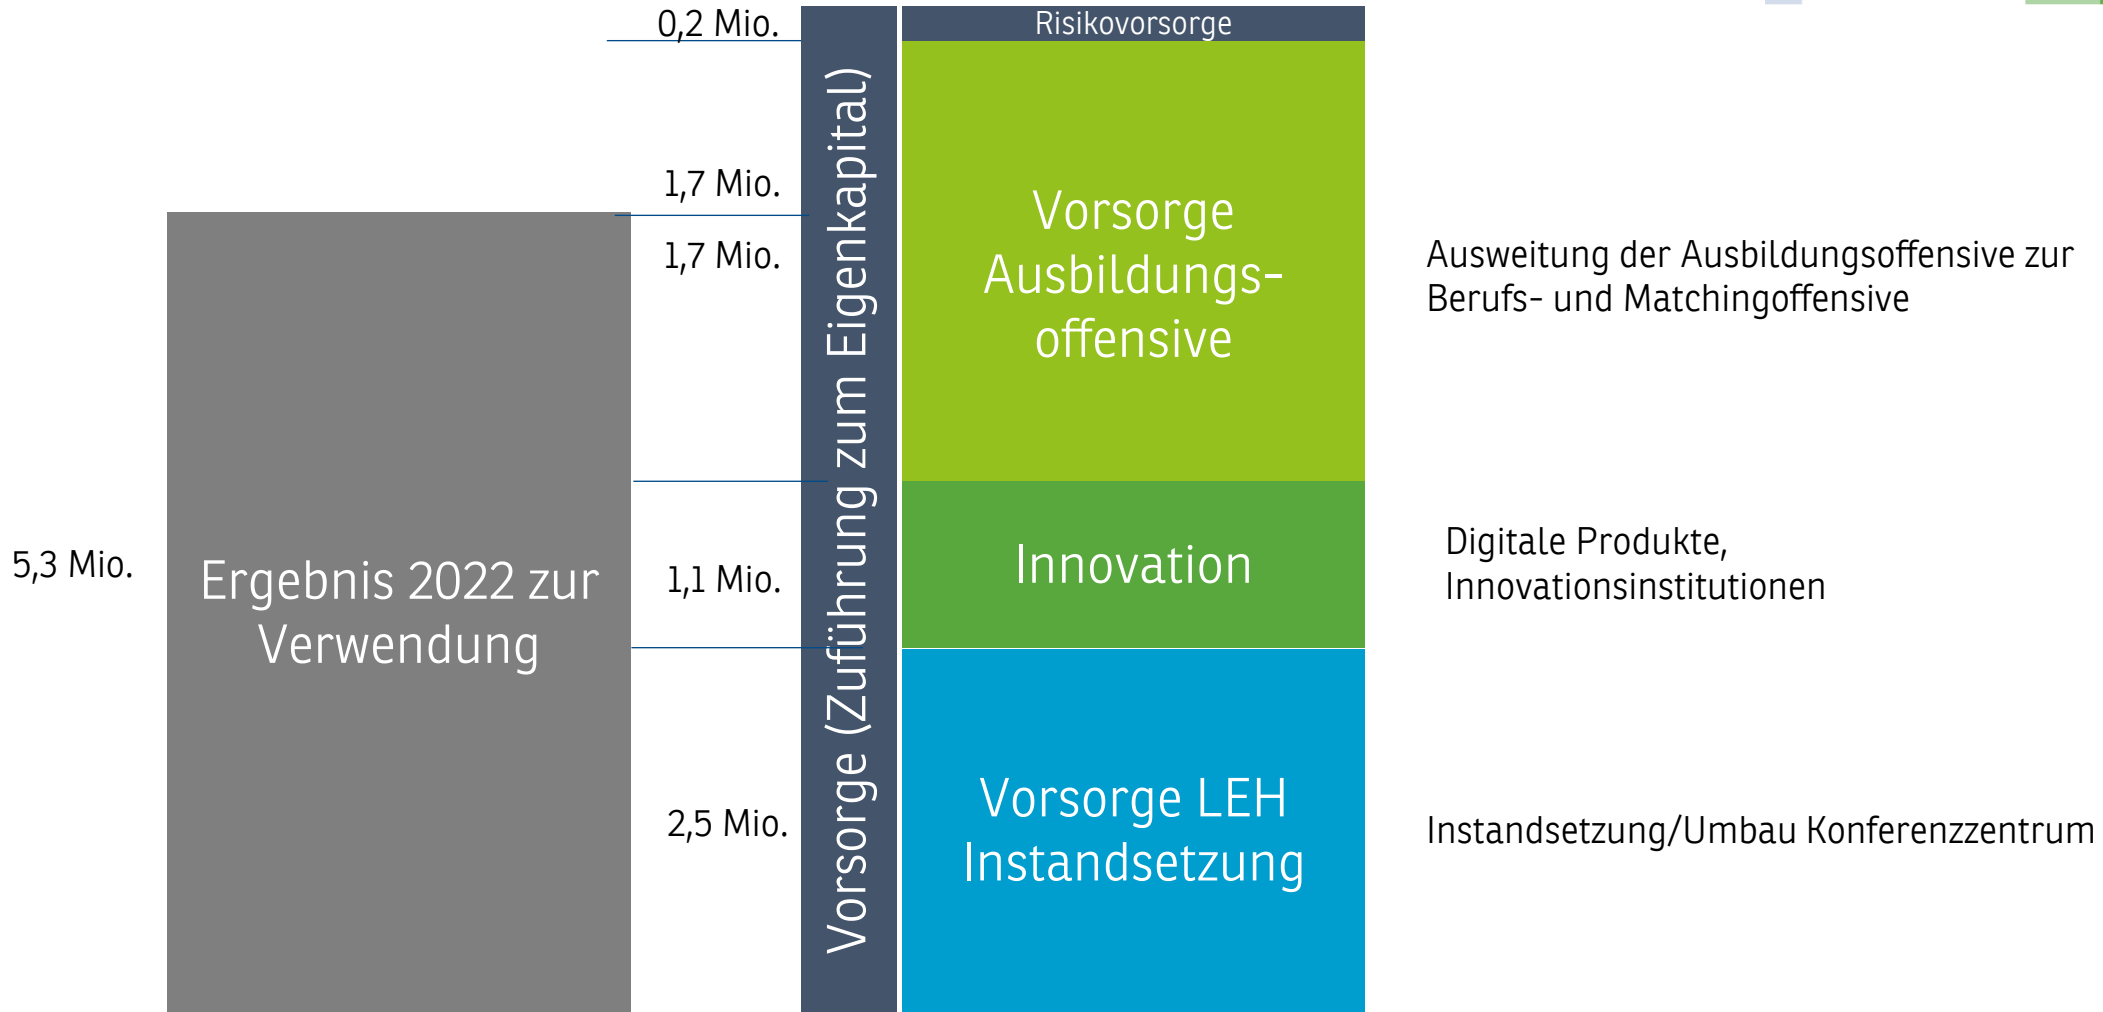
0,2 Mio.

Risikovorsorge

1,7 Mio.

1,7 Mio.

Vorsorge (Zuführung zum Eigenkapital)

Vorsorge Ausbildungsoffensive

Ausweitung der Ausbildungsoffensive zur Berufs- und Matchingoffensive

5,3 Mio.

Ergebnis 2022 zur Verwendung

1,1 Mio.

Innovation

Digitale Produkte, Innovationsinstitutionen

2,5 Mio.

Vorsorge LEH Instandsetzung

Instandsetzung/Umbau Konferenzzentrum